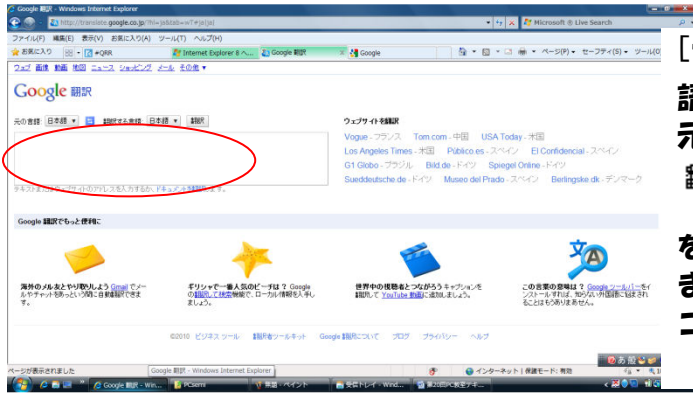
Google 翻訳 - Windows Internet Explorer
http://translate.google.co.jp/?hl=ja&tab=wT#ja|ja|
Microsoft ® Live Search
ファイル(F) 編集(E) 表示(V) お気に入り(A) ツール(T) ヘルプ(H)
お気に入り #QRR Internet Explorer 8 へ... Google 翻訳 Google
ページ(P) セーフティ(S) ツール(O)
ウェブ 画像 動画 地図 ニュース ショッピング メール その他
Google 翻訳
元の言語 日本語 翻訳先の言語 日本語 翻訳
テキストまたはウェブサイトのアドレスを入力するか、ドキュメントを翻訳します。
ウェブサイトを翻訳
Vogue - フランス Tom.com - 中国 USA Today - 米国
Los Angeles Times - 米国 Público.es - スペイン El Confidencial - スペイン
G1 Globo - ブラジル Bild.de - ドイツ Spiegel Online - ドイツ
Sueddeutsche.de - ドイツ Museo del Prado - スペイン Berlingske.dk - デンマーク
Google 翻訳でもっと便利に
海外のメル友とやり取りしよう Gmail でメールやチャットをあっという間に自動翻訳できます。
ギリシャで一番人気のビーチは？ Google の翻訳して検索機能で、ローカル情報を入手しましょう。
世界中の視聴者とつながろう キャプションを翻訳して YouTube 動画に追加しましょう。
この言葉の意味は？ Google ツールバーをインストールすれば、知らない外国語にも訳されることもありません。
©2010 ビジネス ツール 翻訳者ツールキット Google 翻訳について ブログ プライバシー ヘルプ
ページが表示されました
Google 翻訳 - Windows Internet Explorer
インターネット | 保護モード: 有効
Google 翻訳 - Win... PCsemi 無題 - ペイント 受信トレイ - Wind... 第2回PC教室テキ...
[
翻
元
翻
を
ま
コ